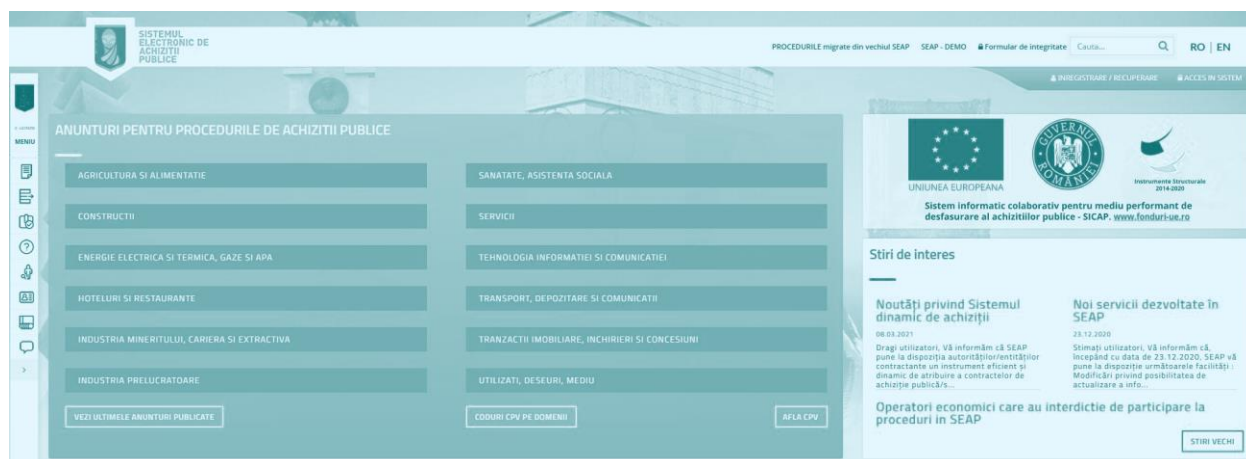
SISTEMUL ELECTRONIC DE ACHIZITII PUBLICE

PROCEDURILE migrate din vechiul SEAP SEAP - DEMO Formular de integritate Cauta... RO | EN

INREGISTRARE / RECUPERARE ACCES IN SISTEM

MENIU

ANUNTURI PENTRU PROCEDURILE DE ACHIZITII PUBLICE

AGRICULTURA SI ALIMENTATIE
SANATATE, ASISTENTA SOCIALA
CONSTRUCTII
SERVICII
ENERGIE ELECTRICA SI TERMICA, GAZE SI APA
TEHNOLOGIA INFORMATIEI SI COMUNICATIEI
HOTELURI SI RESTAURANTE
TRANSPORT, DEPOZITARE SI COMUNICATII
INDUSTRIA MINERITULUI, CARIERA SI EXTRACTIVA
TRANZACTII IMOBILIARE, INCHIRIERI SI CONCESIUNI
INDUSTRIA PRELUCRATOARE
UTILIZATI, DESEURI, MEDIU

VEZI ULTIMELE ANUNTURI PUBLICATE
CODURI CPV PE DOMENII
AFLA CPV

UNIUNEA EUROPEANA
GUVERNUL ROMÂNIEI
Instrumente Structurale 2014-2020

Sistem informatic colaborativ pentru mediu performant de desfasurare al achizitiilor publice - SICAP. www.fonduri-ue.ro

Stiri de interes

Noutăți privind Sistemul dinamic de achiziții
08.03.2021
Dragi utilizatori, Vă informăm că SEAP pune la dispoziția autorităților/entităților contractante un instrument eficient și dinamic de atribuire a contractelor de achiziție publică/s...

Noi servicii dezvoltate în SEAP
23.12.2020
Stimați utilizatori, Vă informăm că, începând cu data de 23.12.2020, SEAP vă pune la dispoziție următoarele facilități : Modificări privind posibilitatea de actualizare a info...

Operatori economici care au interdictie de participare la proceduri in SEAP

STIRI VECHI